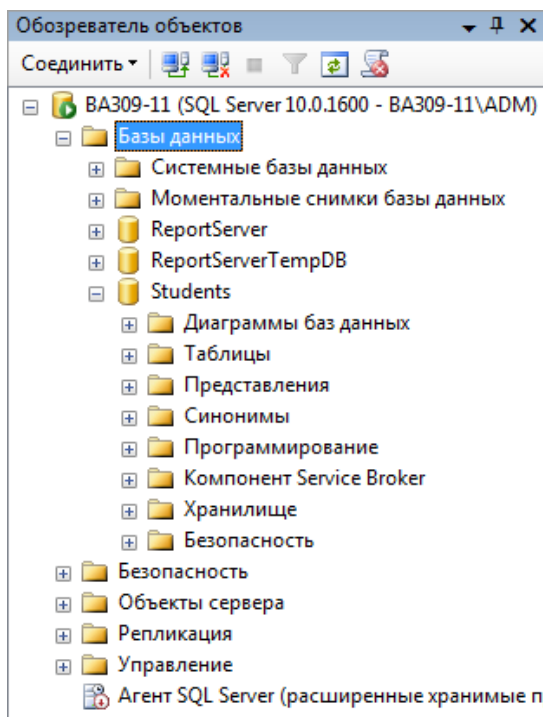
Обозреватель объектов
Соединить
BA309-11 (SQL Server 10.0.1600 - BA309-11\ADM)
Базы данных
Системные базы данных
Моментальные снимки базы данных
ReportServer
ReportServerTempDB
Students
Диаграммы баз данных
Таблицы
Представления
Синонимы
Программирование
Компонент Service Broker
Хранилище
Безопасность
Безопасность
Объекты сервера
Репликация
Управление
Агент SQL Server (расширенные хранимые п